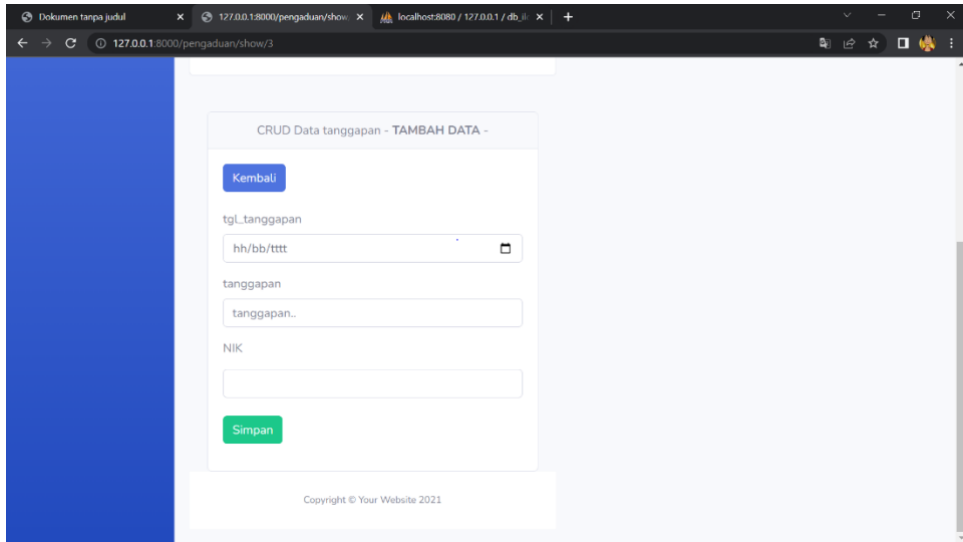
Dokumen tanpa judul
127.0.0.1:8000/pengaduan/show
localhost:8080 / 127.0.0.1 / db_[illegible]
127.0.0.1:8000/pengaduan/show/3

CRUD Data tanggapan - TAMBAH DATA -

Kembali

tgl_tanggapan

hh/bb/tttt

tanggapan

tanggapan..

NIK

Simpan

Copyright © Your Website 2021